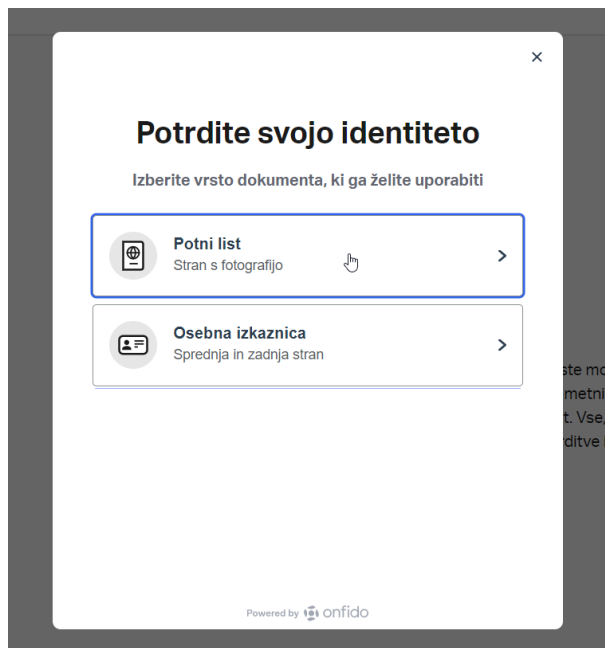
×

Potrdite svojo identiteto

Izberite vrsto dokumenta, ki ga želite uporabiti

Potni list
Stran s fotografijo

Osebna izkaznica
Sprednja in zadnja stran

ste mo
metni
t. Vse,
rditve

Powered by onfido